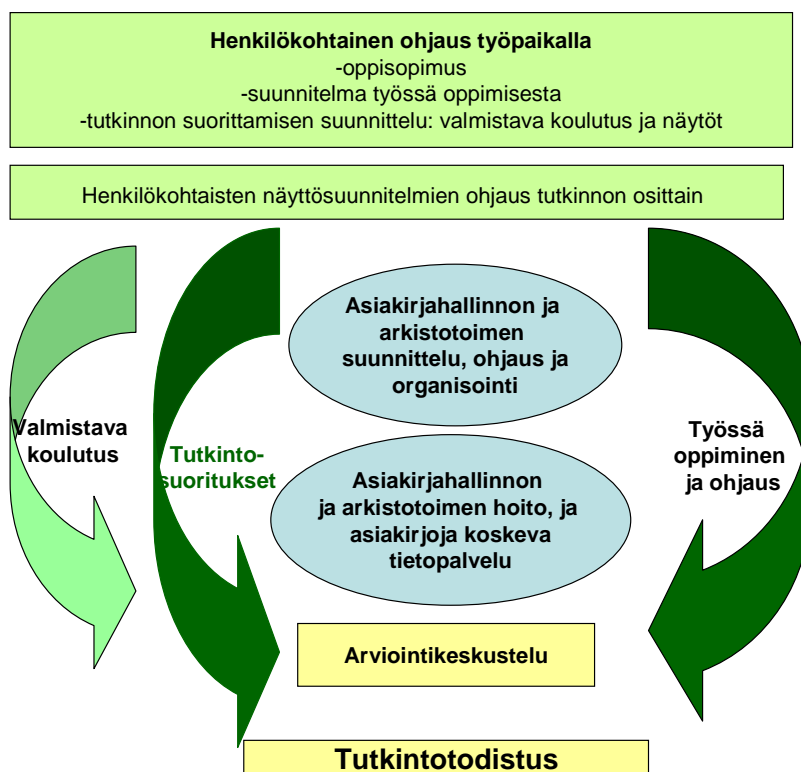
**Henkilökohtainen ohjaus työpaikalla**
-oppisopimus
-suunnitelma työssä oppimisesta
-tutkinnon suorittamisen suunnittelu: valmistava koulutus ja näytöt

Henkilökohtaisten näyttösuunnitelmien ohjaus tutkinnon osittain

Valmistava koulutus

Tutkintosuoritukset

Asiakirjahallinnon ja arkistotoimen suunnittelu, ohjaus ja organisointi

Asiakirjahallinnon ja arkistotoimen hoito, ja asiakirjoja koskeva tietopalvelu

Työssä oppiminen ja ohjaus

Arviointikeskustelu

Tutkintotodistus